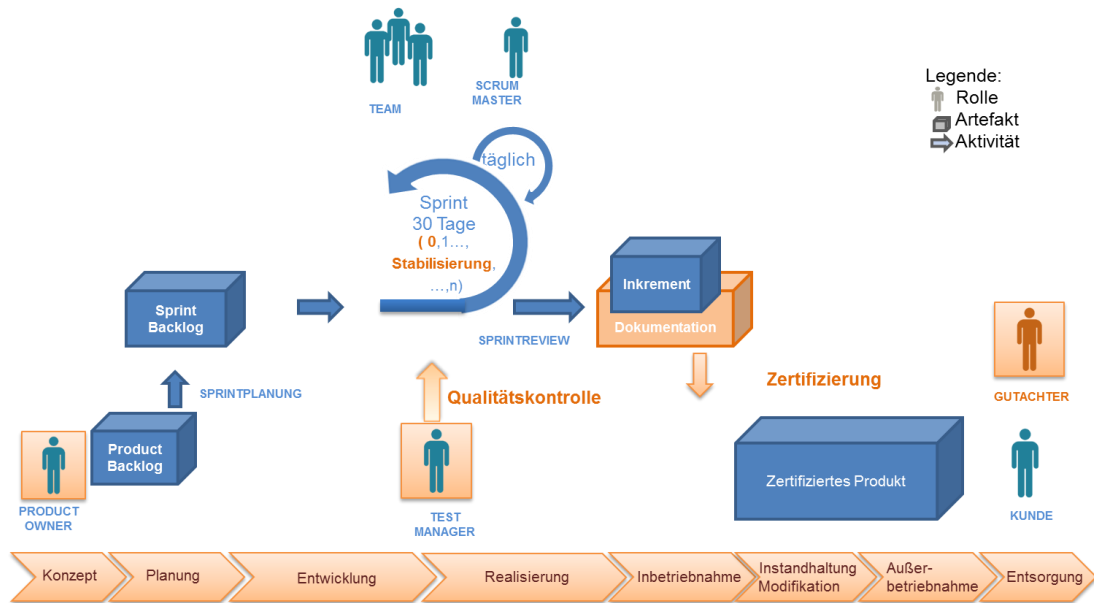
TEAM

SCRUM MASTER

Legende:
Rolle
Artefakt
Aktivität

täglich

Sprint
30 Tage
( 0,1…,
Stabilisierung,
…,n)

Sprint Backlog

Inkrement

Dokumentation

SPRINTREVIEW

SPRINTPLANUNG

Qualitätskontrolle

Zertifizierung

GUTACHTER

Product Backlog

PRODUCT OWNER

TEST MANAGER

Zertifiziertes Produkt

KUNDE

Konzept
Planung
Entwicklung
Realisierung
Inbetriebnahme
Instandhaltung Modifikation
Außerbetriebnahme
Entsorgung